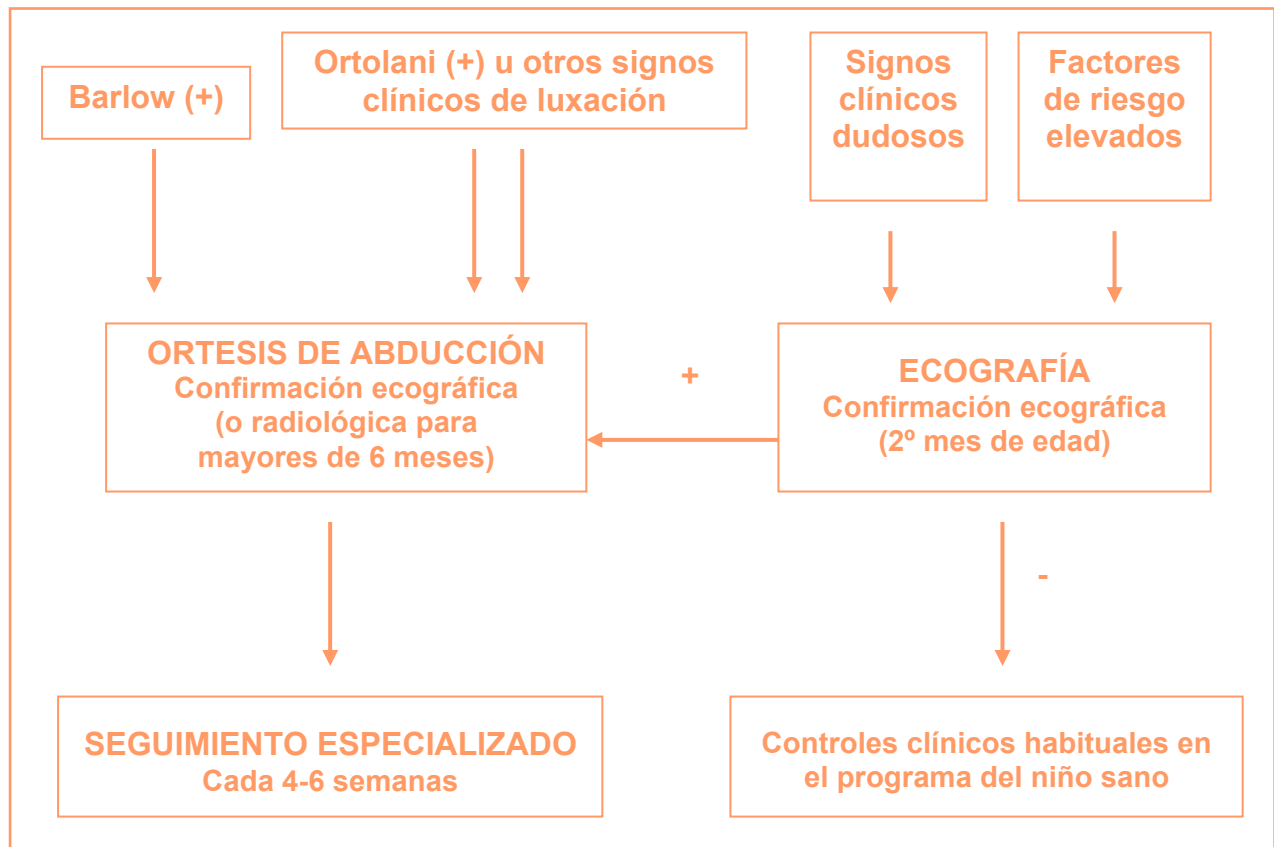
Barlow (+)

Ortolani (+) u otros signos clínicos de luxación

Signos clínicos dudosos

Factores de riesgo elevados

ORTESIS DE ABDUCCIÓN
Confirmación ecográfica
(o radiológica para mayores de 6 meses)

+

ECOGRAFÍA
Confirmación ecográfica
(2º mes de edad)

-

SEGUIMIENTO ESPECIALIZADO
Cada 4-6 semanas

Controles clínicos habituales en el programa del niño sano